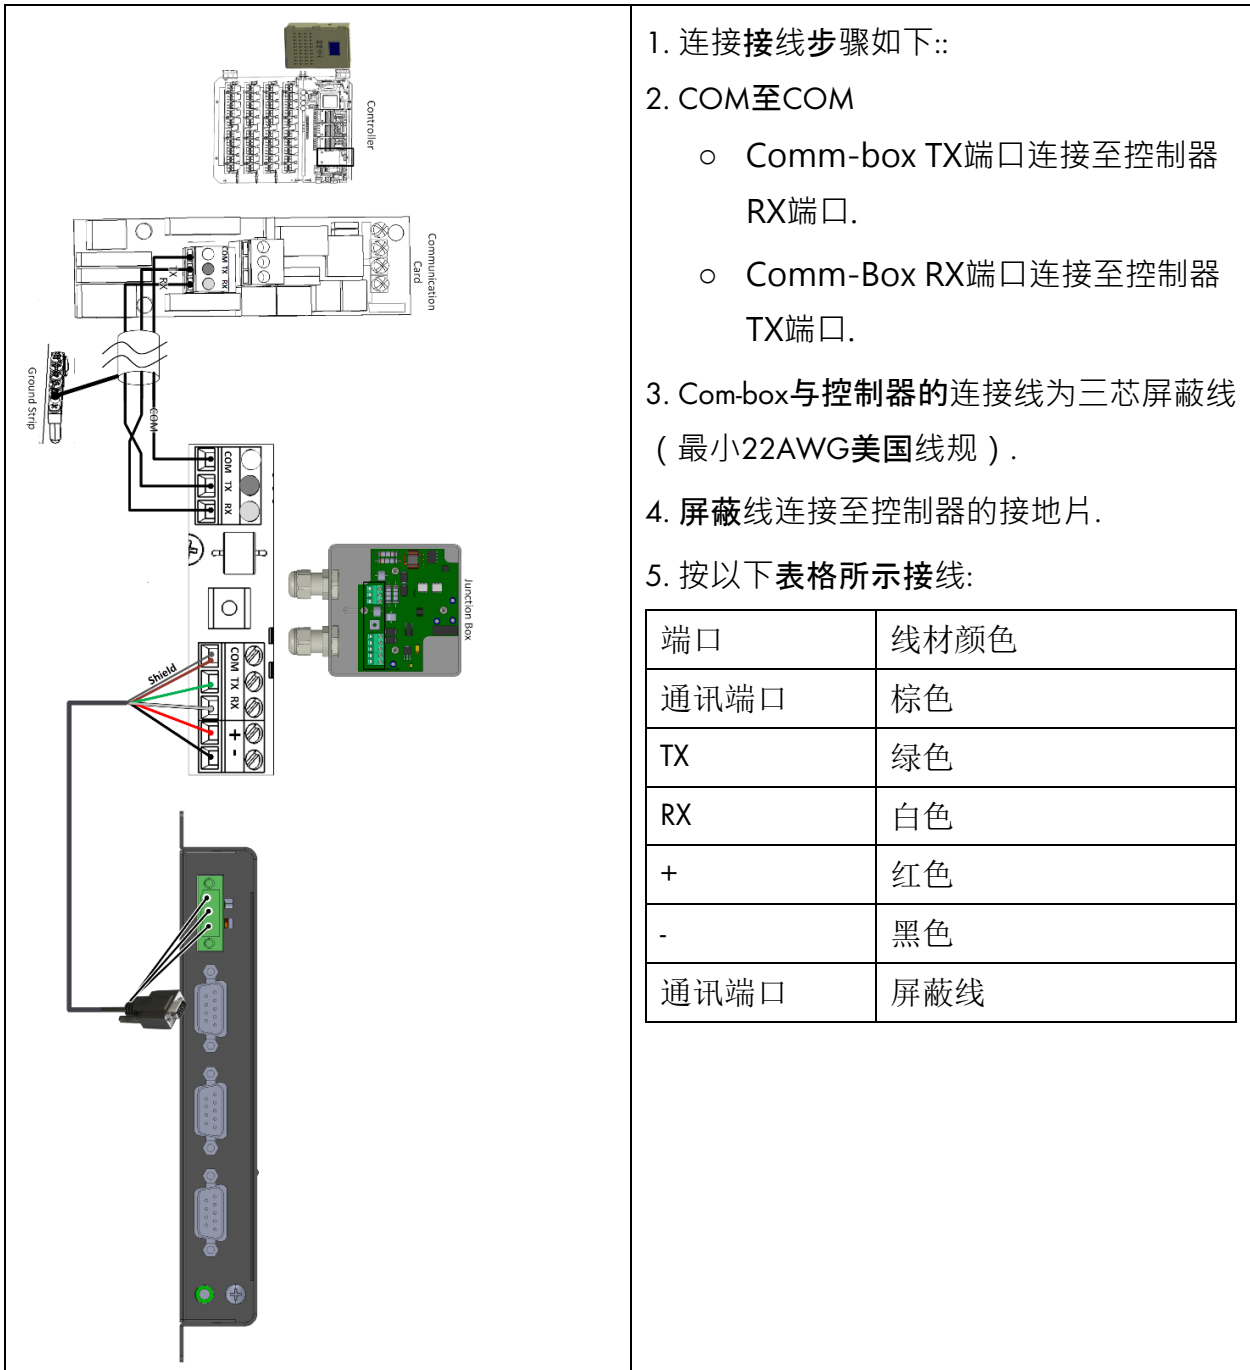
Controller

Communication Card

COM TX RX

TX

RX

Ground Strip

COM

COM TX RX

Junction Box

Shield

COM TX RX + -

1. 连接接线步骤如下::

2. COM至COM

○ Comm-box TX端口连接至控制器RX端口.

○ Comm-Box RX端口连接至控制器TX端口.

3. Com-box与控制器的连接线为三芯屏蔽线（最小22AWG美国线规）.

4. 屏蔽线连接至控制器的接地片.

5. 按以下表格所示接线:

| 端口 | 线材颜色 |
|---|---|
| 通讯端口 | 棕色 |
| TX | 绿色 |
| RX | 白色 |
| + | 红色 |
| - | 黑色 |
| 通讯端口 | 屏蔽线 |